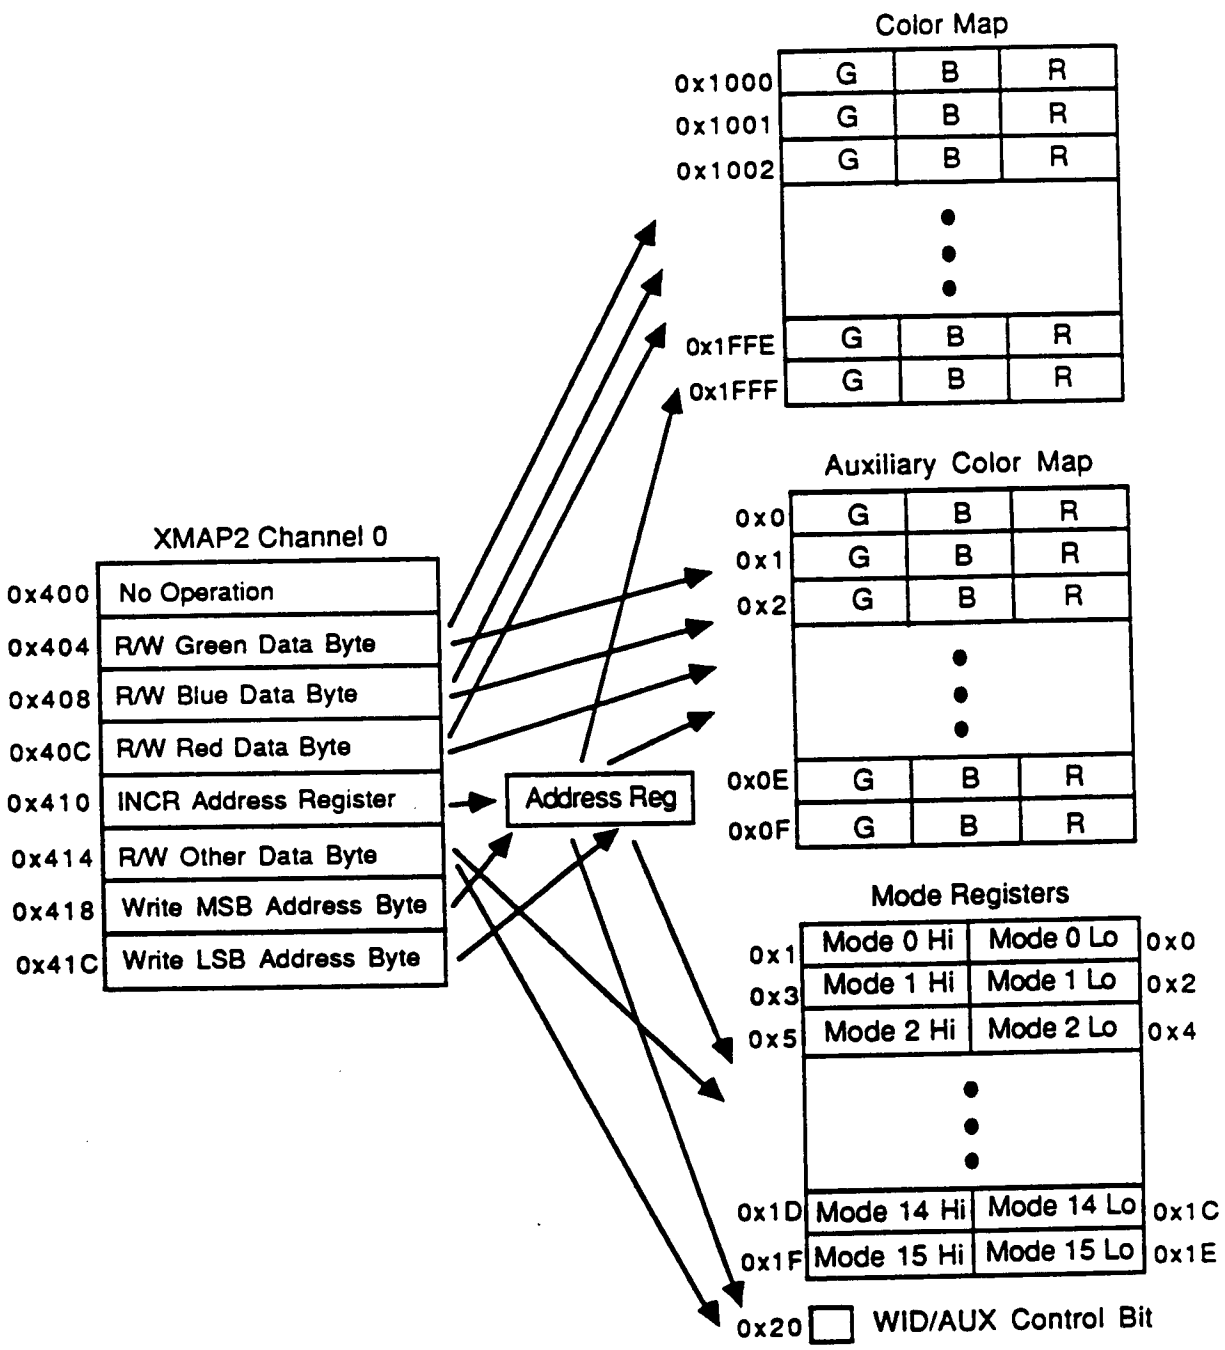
Color Map

| | | | |
|---|---|---|---|
| 0x1000 | G | B | R |
| 0x1001 | G | B | R |
| 0x1002 | G | B | R |
| | • • • | | |
| 0x1FFE | G | B | R |
| 0x1FFF | G | B | R |

Auxiliary Color Map

| | | | |
|---|---|---|---|
| 0x0 | G | B | R |
| 0x1 | G | B | R |
| 0x2 | G | B | R |
| | • • • | | |
| 0x0E | G | B | R |
| 0x0F | G | B | R |

XMAP2 Channel 0

| | |
|---|---|
| 0x400 | No Operation |
| 0x404 | R/W Green Data Byte |
| 0x408 | R/W Blue Data Byte |
| 0x40C | R/W Red Data Byte |
| 0x410 | INCR Address Register |
| 0x414 | R/W Other Data Byte |
| 0x418 | Write MSB Address Byte |
| 0x41C | Write LSB Address Byte |

Address Reg

Mode Registers

| | | | |
|---|---|---|---|
| 0x1 | Mode 0 Hi | Mode 0 Lo | 0x0 |
| 0x3 | Mode 1 Hi | Mode 1 Lo | 0x2 |
| 0x5 | Mode 2 Hi | Mode 2 Lo | 0x4 |
| | • • • | | |
| 0x1D | Mode 14 Hi | Mode 14 Lo | 0x1C |
| 0x1F | Mode 15 Hi | Mode 15 Lo | 0x1E |

0x20 WID/AUX Control Bit